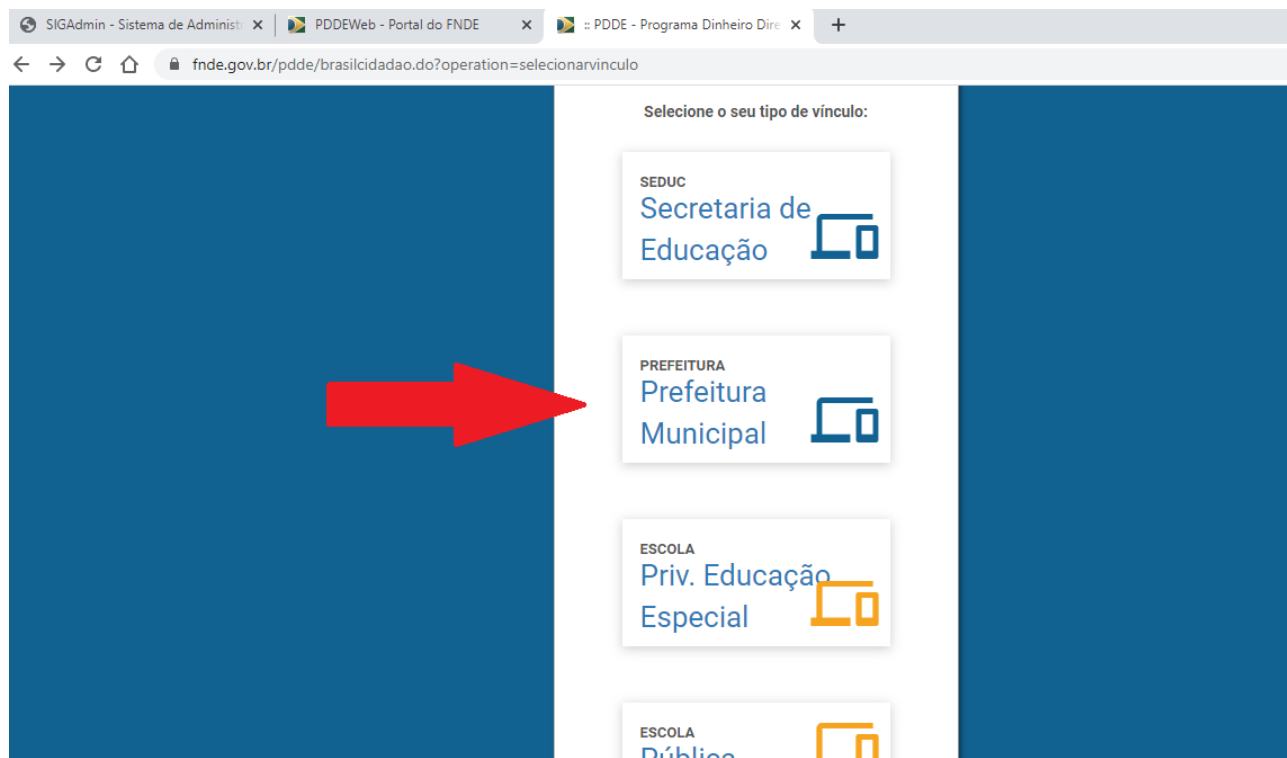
SIGAdmin - Sistema de Administr ×
PDDEWeb - Portal do FNDE ×
:: PDDE - Programa Dinheiro Dire ×
+

fnde.gov.br/pdde/brasilcidadao.do?operation=selecionarvinculo

Selecione o seu tipo de vínculo:

SEDUC
Secretaria de Educação

PREFEITURA
Prefeitura Municipal

ESCOLA
Priv. Educação Especial

ESCOLA
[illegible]